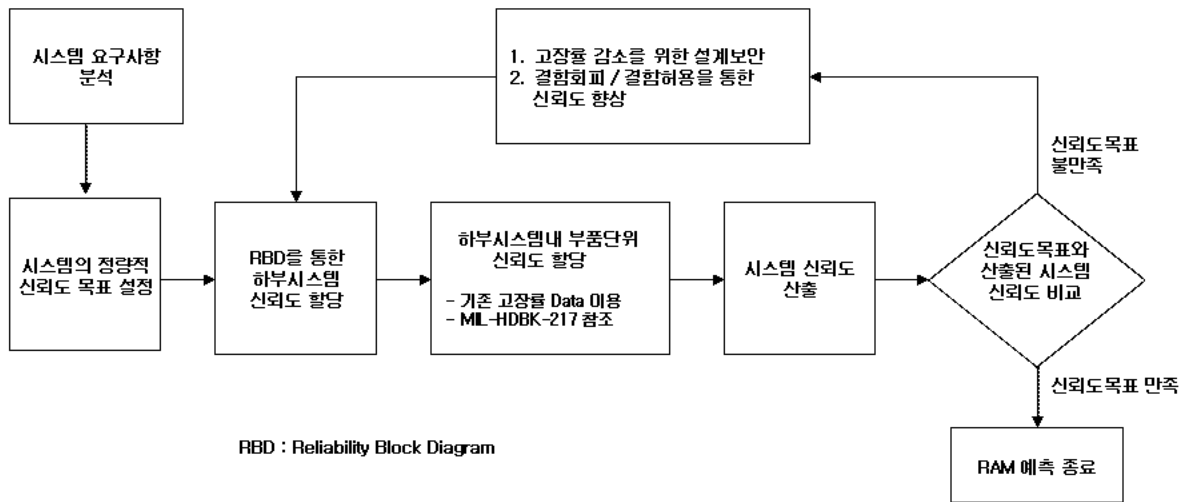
시스템 요구사항 분석

1. 고장률 감소를 위한 설계보안
2. 결함회피 / 결함허용을 통한 신뢰도 향상

신뢰도목표 불만족

시스템의 정량적 신뢰도 목표 설정

RBD를 통한 하부시스템 신뢰도 할당

하부시스템내 부품단위 신뢰도 할당

- 기존 고장률 Data 이용
- MIL-HDBK-217 참조

시스템 신뢰도 산출

신뢰도목표와 산출된 시스템 신뢰도 비교

신뢰도목표 만족

RBD : Reliability Block Diagram

RAM 예측 종료